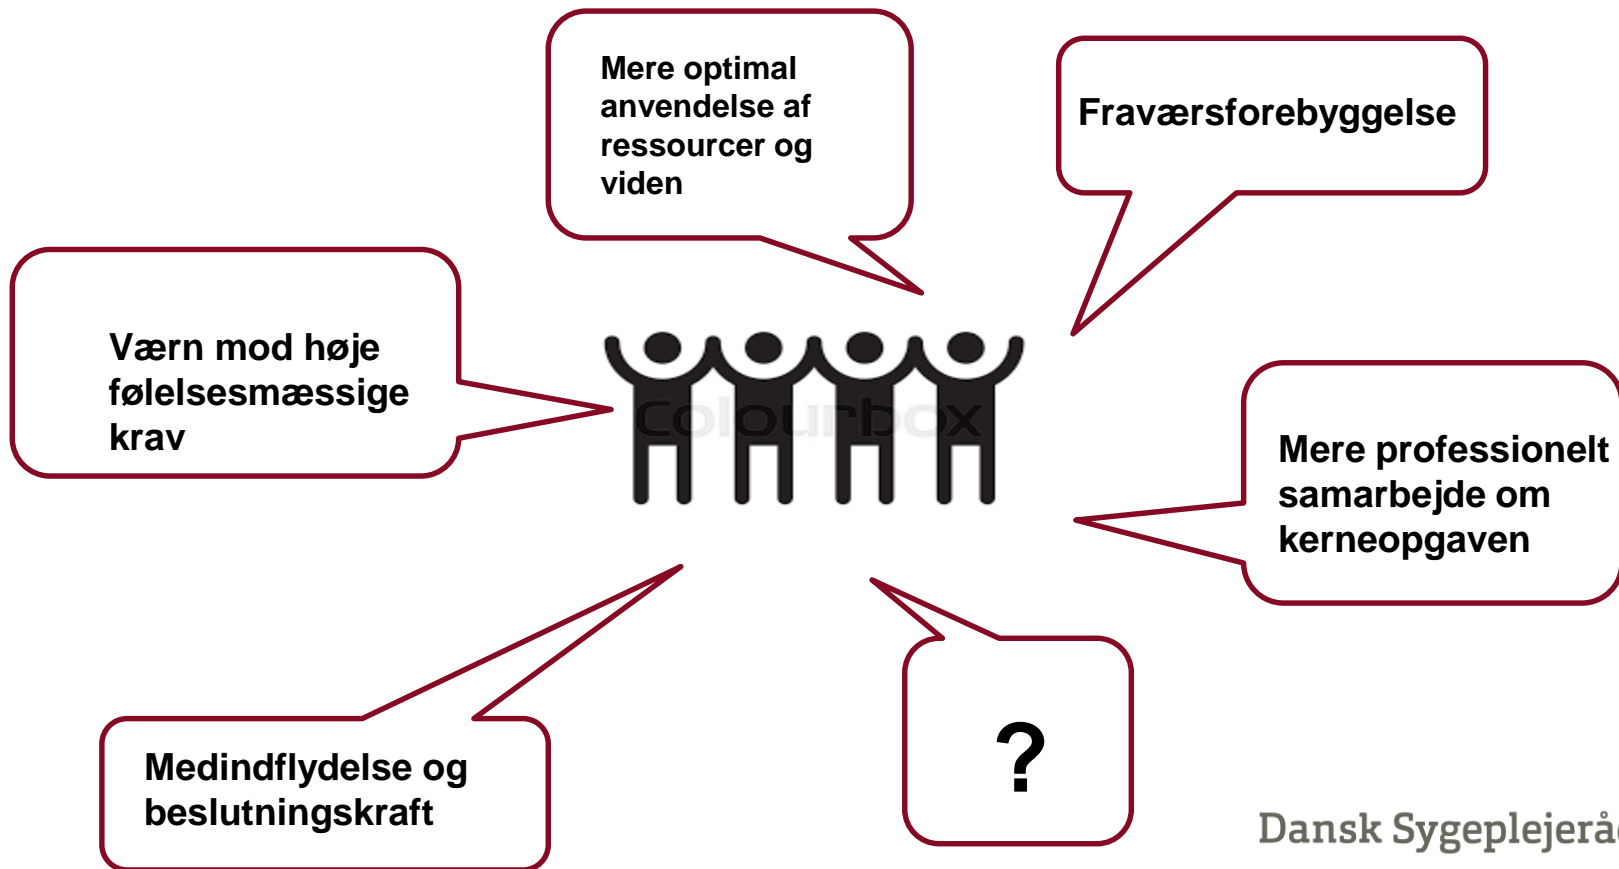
Mere optimal anvendelse af ressourcer og viden

Fraværsforebyggelse

Værn mod høje følelsesmæssige krav

Colourbox

Mere professionelt samarbejde om kerneopgaven

Medindflydelse og beslutningskraft

?

Dansk Sygeplejeråd